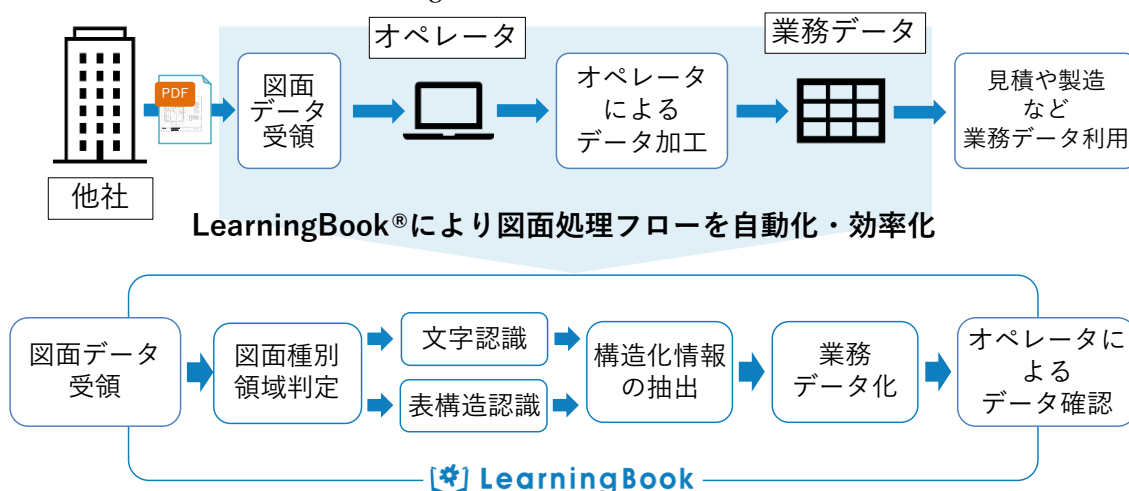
オペレータ

業務データ

PDF

図面データ受領

オペレータによるデータ加工

見積や製造など業務データ利用

他社

LearningBook®により図面処理フローを自動化・効率化

図面データ受領

図面種別領域判定

文字認識

表構造認識

構造化情報の抽出

業務データ化

オペレータによるデータ確認

LearningBook